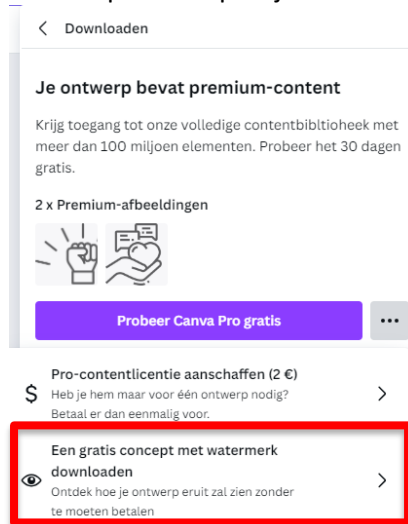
< Downloaden

Je ontwerp bevat premium-content

Krijg toegang tot onze volledige contentbibliotheek met meer dan 100 miljoen elementen. Probeer het 30 dagen gratis.

2 x Premium-afbeeldingen

Probeer Canva Pro gratis

...

$ Pro-contentlicentie aanschaffen (2 €)
Heb je hem maar voor één ontwerp nodig? Betaal er dan eenmalig voor.

>

Een gratis concept met watermerk downloaden
Ontdek hoe je ontwerp eruit zal zien zonder te moeten betalen

>